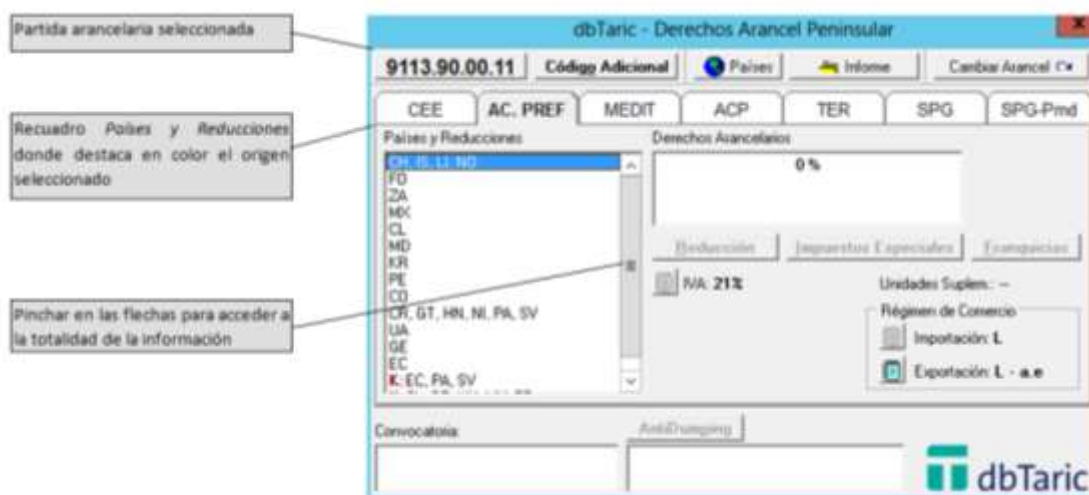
Partida arancelaria seleccionada

Recuadro *Países y Reducciones* donde destaca en color el origen seleccionado

Pinchar en las flechas para acceder a la totalidad de la información

dbTaric - Derechos Arancel Peninsular

X

9113.90.00.11

Código Adicional

Países

Informe

Cambiar Arancel

CEE

AC. PREF

MEDIT

ACP

TER

SPG

SPG-Pmd

Países y Reducciones

CH, IS, LI, NO
FO
ZA
MX
CL
MD
KR
PE
CO
CR, GT, HN, NI, PA, SV
UA
GE
EC
K: EC, PA, SV

Derechos Arancelarios

0 %

Reducción

Impuestos Especiales

Franquicias

IVA: 21%

Unidades Suplem.: --

Régimen de Comercio

Importación: L

Exportación: L - a.e

Convocatoria:

AntiDumping

dbTaric